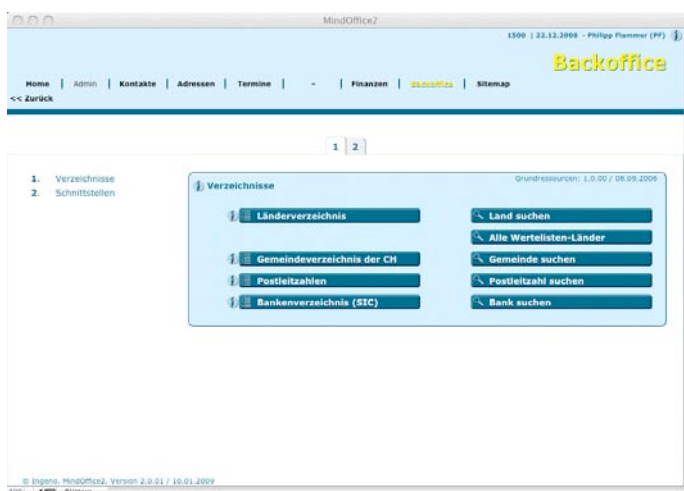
MindOffice2

1500 | 22.12.2008 - Philipp Flammer (PF)

Backoffice

Home | Admin | Kontakte | Adressen | Termine | - | Finanzen | Backoffice | Sitemap

<< Zurück

1 2

1. Verzeichnisse
2. Schnittstellen

Verzeichnisse

Grundressourcen: 1.0.00 / 08.09.2006

Länderverzeichnis

Land suchen

Alle Wertelisten-Länder

Gemeindeverzeichnis der CH

Gemeinde suchen

Postleitzahlen

Postleitzahl suchen

Bankenverzeichnis (SIC)

Bank suchen

© Ingeno, MindOffice2, Version 2.0.01 / 10.01.2009